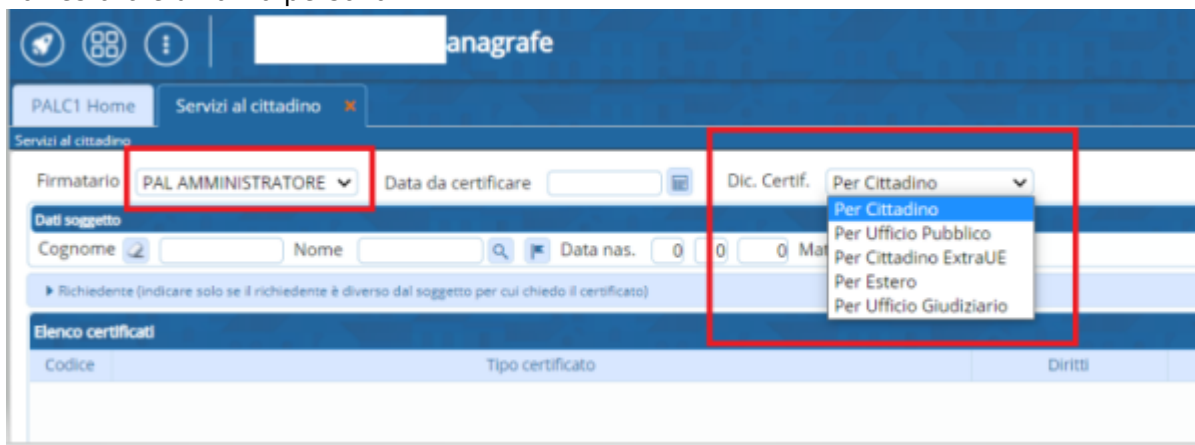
anagrafe

PALC1 Home | Servizi al cittadino

Servizi al cittadino

Firmatario PAL AMMINISTRATORE
Data da certificare
Dic. Certif. Per Cittadino

Per Cittadino
Per Ufficio Pubblico
Per Cittadino ExtraUE
Per Estero
Per Ufficio Giudiziario

Dati soggetto

Cognome
Nome
Data nas. 0 0 0 Ma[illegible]

▸ Richiedente (indicare solo se il richiedente è diverso dal soggetto per cui chiedo il certificato)

Elenco certificati

| Codice | Tipo certificato | Diritti |
|---|---|---|